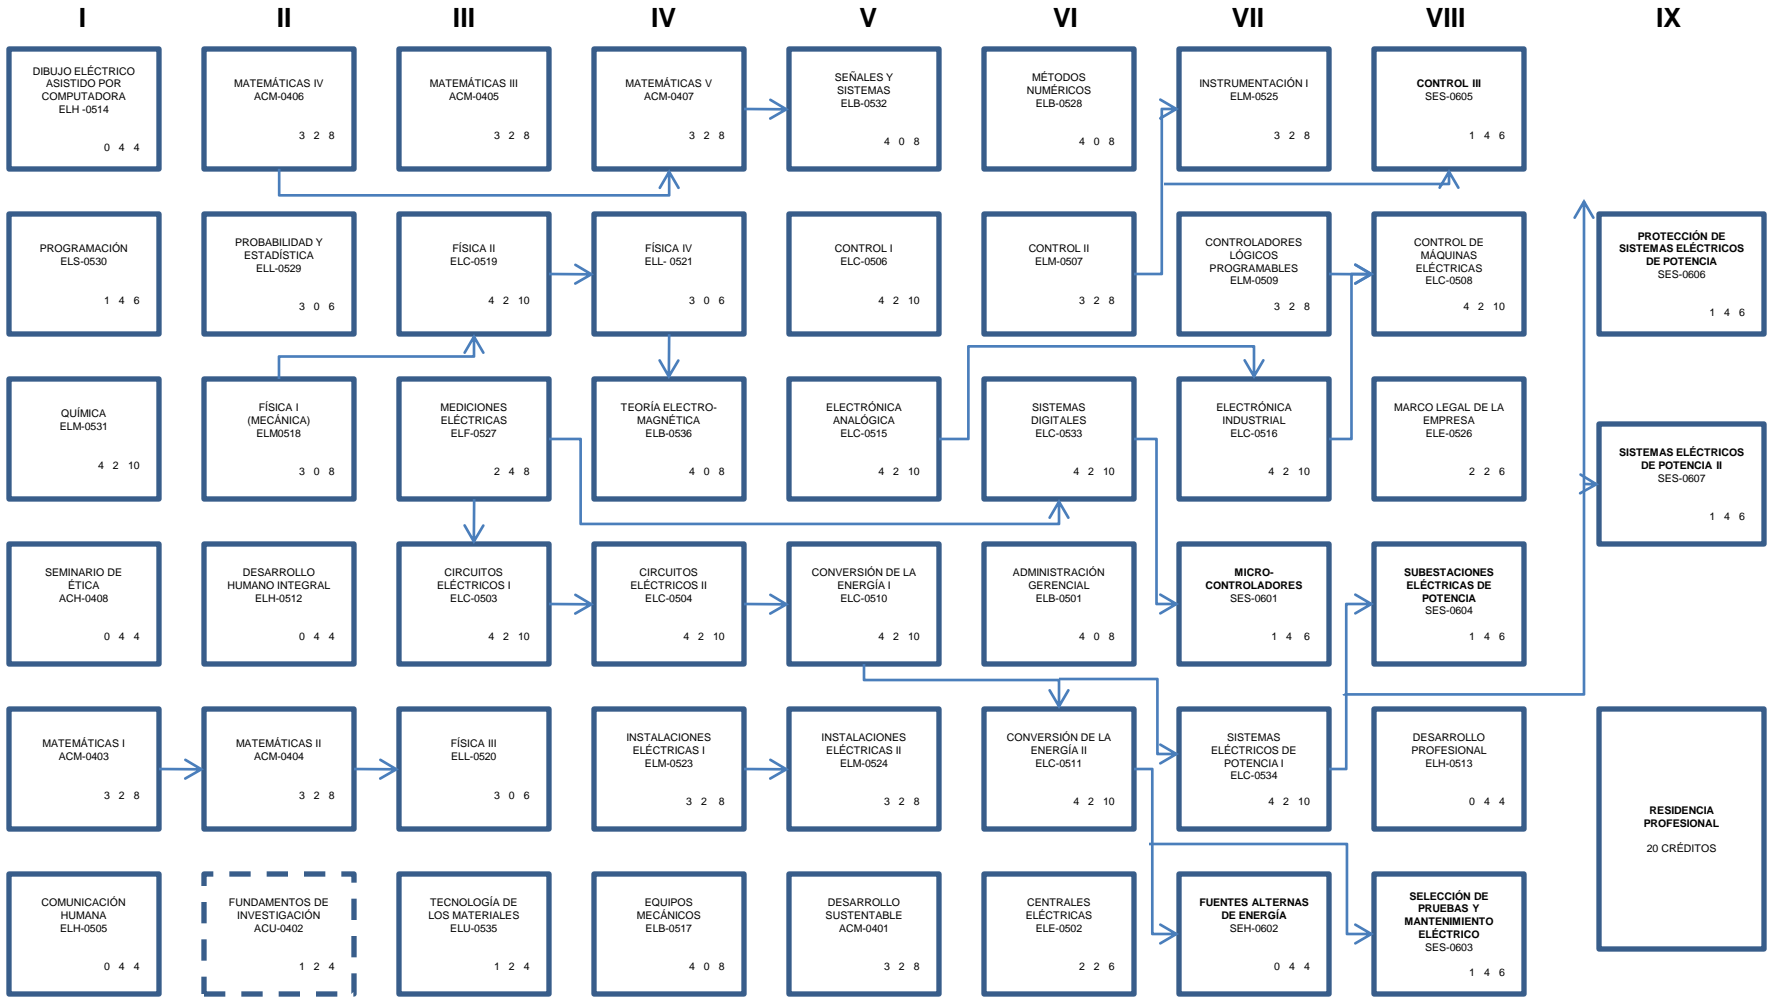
I II III IV V VI VII VIII IX

DIBUJO ELÉCTRICO ASISTIDO POR COMPUTADORA
ELH -0514
0 4 4

MATEMÁTICAS IV
ACM-0406
3 2 8

MATEMÁTICAS III
ACM-0405
3 2 8

MATEMÁTICAS V
ACM-0407
3 2 8

SEÑALES Y SISTEMAS
ELB-0532
4 0 8

MÉTODOS NUMÉRICOS
ELB-0528
4 0 8

INSTRUMENTACIÓN I
ELM-0525
3 2 8

CONTROL III
SES-0605
1 4 6

PROGRAMACIÓN
ELS-0530
1 4 6

PROBABILIDAD Y ESTADÍSTICA
ELL-0529
3 0 6

FÍSICA II
ELC-0519
4 2 10

FÍSICA IV
ELL- 0521
3 0 6

CONTROL I
ELC-0506
4 2 10

CONTROL II
ELM-0507
3 2 8

CONTROLADORES LÓGICOS PROGRAMABLES
ELM-0509
3 2 8

CONTROL DE MÁQUINAS ELÉCTRICAS
ELC-0508
4 2 10

PROTECCIÓN DE SISTEMAS ELÉCTRICOS DE POTENCIA
SES-0606
1 4 6

QUÍMICA
ELM-0531
4 2 10

FÍSICA I (MECÁNICA)
ELM0518
3 0 8

MEDICIONES ELÉCTRICAS
ELF-0527
2 4 8

TEORÍA ELECTRO-MAGNÉTICA
ELB-0536
4 0 8

ELECTRÓNICA ANALÓGICA
ELC-0515
4 2 10

SISTEMAS DIGITALES
ELC-0533
4 2 10

ELECTRÓNICA INDUSTRIAL
ELC-0516
4 2 10

MARCO LEGAL DE LA EMPRESA
ELE-0526
2 2 6

SISTEMAS ELÉCTRICOS DE POTENCIA II
SES-0607
1 4 6

SEMINARIO DE ÉTICA
ACH-0408
0 4 4

DESARROLLO HUMANO INTEGRAL
ELH-0512
0 4 4

CIRCUITOS ELÉCTRICOS I
ELC-0503
4 2 10

CIRCUITOS ELÉCTRICOS II
ELC-0504
4 2 10

CONVERSIÓN DE LA ENERGÍA I
ELC-0510
4 2 10

ADMINISTRACIÓN GERENCIAL
ELB-0501
4 0 8

MICRO-CONTROLADORES
SES-0601
1 4 6

SUBESTACIONES ELÉCTRICAS DE POTENCIA
SES-0604
1 4 6

MATEMÁTICAS I
ACM-0403
3 2 8

MATEMÁTICAS II
ACM-0404
3 2 8

FÍSICA III
ELL-0520
3 0 6

INSTALACIONES ELÉCTRICAS I
ELM-0523
3 2 8

INSTALACIONES ELÉCTRICAS II
ELM-0524
3 2 8

CONVERSIÓN DE LA ENERGÍA II
ELC-0511
4 2 10

SISTEMAS ELÉCTRICOS DE POTENCIA I
ELC-0534
4 2 10

DESARROLLO PROFESIONAL
ELH-0513
0 4 4

RESIDENCIA PROFESIONAL
20 CRÉDITOS

COMUNICACIÓN HUMANA
ELH-0505
0 4 4

FUNDAMENTOS DE INVESTIGACIÓN
ACU-0402
1 2 4

TECNOLOGÍA DE LOS MATERIALES
ELU-0535
1 2 4

EQUIPOS MECÁNICOS
ELB-0517
4 0 8

DESARROLLO SUSTENTABLE
ACM-0401
3 2 8

CENTRALES ELÉCTRICAS
ELE-0502
2 2 6

FUENTES ALTERNAS DE ENERGÍA
SEH-0602
0 4 4

SELECCIÓN DE PRUEBAS Y MANTENIMIENTO ELÉCTRICO
SES-0603
1 4 6